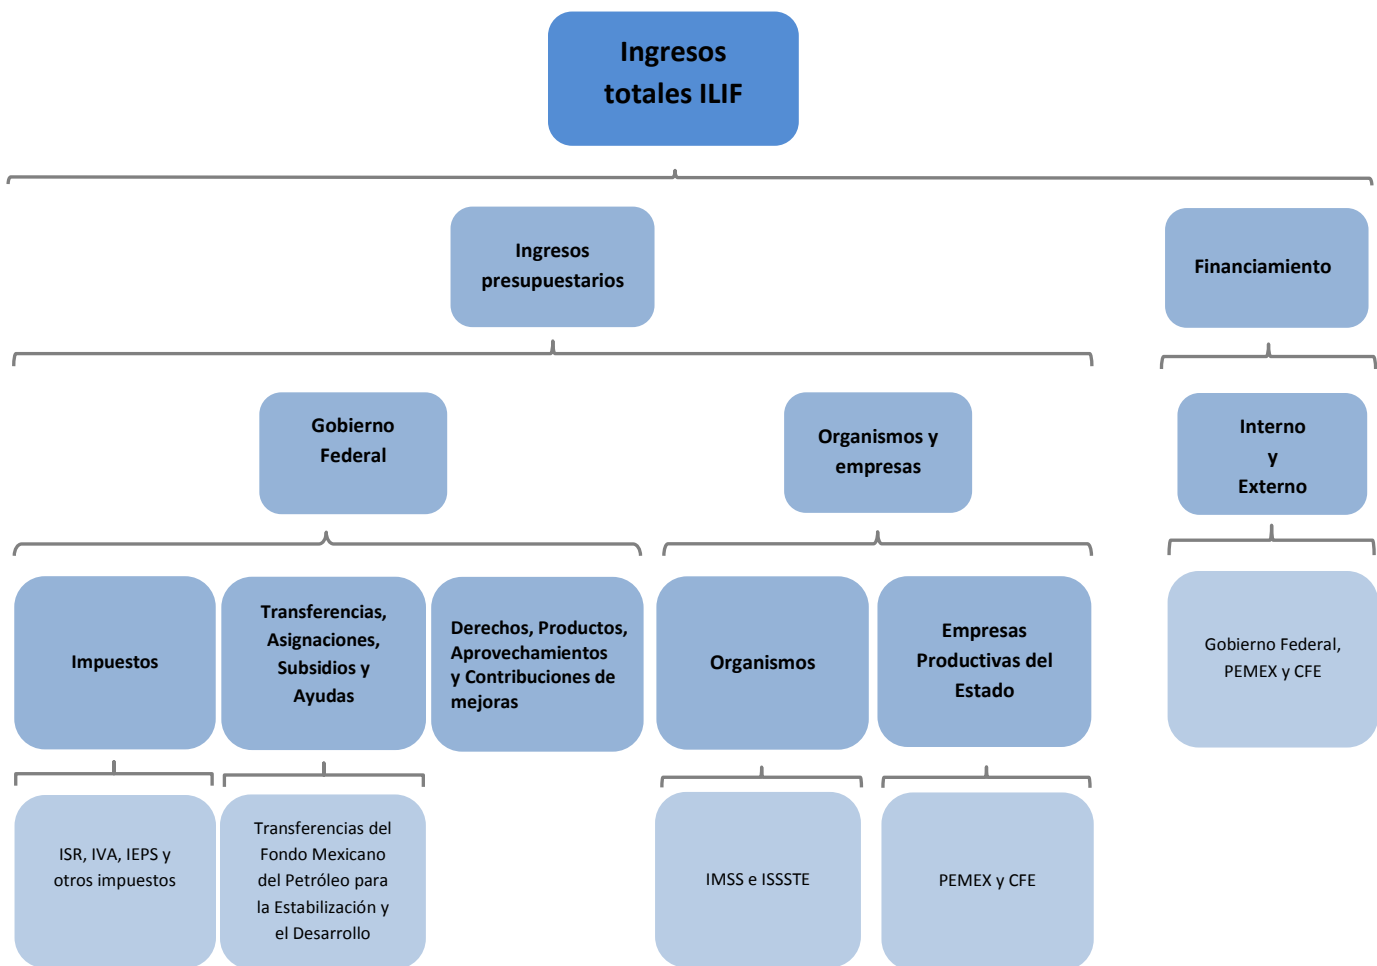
Ingresos totales ILIF

Ingresos presupuestarios

Financiamiento

Gobierno Federal

Organismos y empresas

Interno y Externo

Impuestos

Transferencias, Asignaciones, Subsidios y Ayudas

Derechos, Productos, Aprovechamientos y Contribuciones de mejoras

Organismos

Empresas Productivas del Estado

Gobierno Federal, PEMEX y CFE

ISR, IVA, IEPS y otros impuestos

Transferencias del Fondo Mexicano del Petróleo para la Estabilización y el Desarrollo

IMSS e ISSSTE

PEMEX y CFE